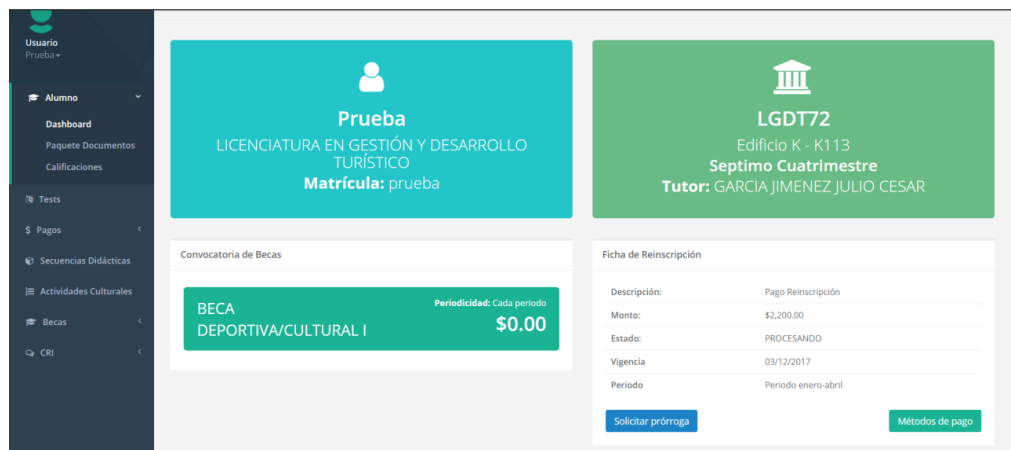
Usuario
Prueba

Alumno
Dashboard
Paquete Documentos
Calificaciones
Tests
$ Pagos
Secuencias Didácticas
Actividades Culturales
Becas
CRI

Prueba
LICENCIATURA EN GESTIÓN Y DESARROLLO TURÍSTICO
Matrícula: prueba

LGDT72
Edificio K - K113
Septimo Cuatrimestre
Tutor: GARCIA JIMENEZ JULIO CESAR

Convocatoria de Becas

BECA DEPORTIVA/CULTURAL I
Periodicidad: Cada periodo
$0.00

Ficha de Reinscripción

| Descripción: | Pago Reinscripción |
|---|---|
| Monto: | $2,200.00 |
| Estado: | PROCESANDO |
| Vigencia | 03/12/2017 |
| Periodo | Periodo enero-abril |

Solicitar prórroga
Métodos de pago